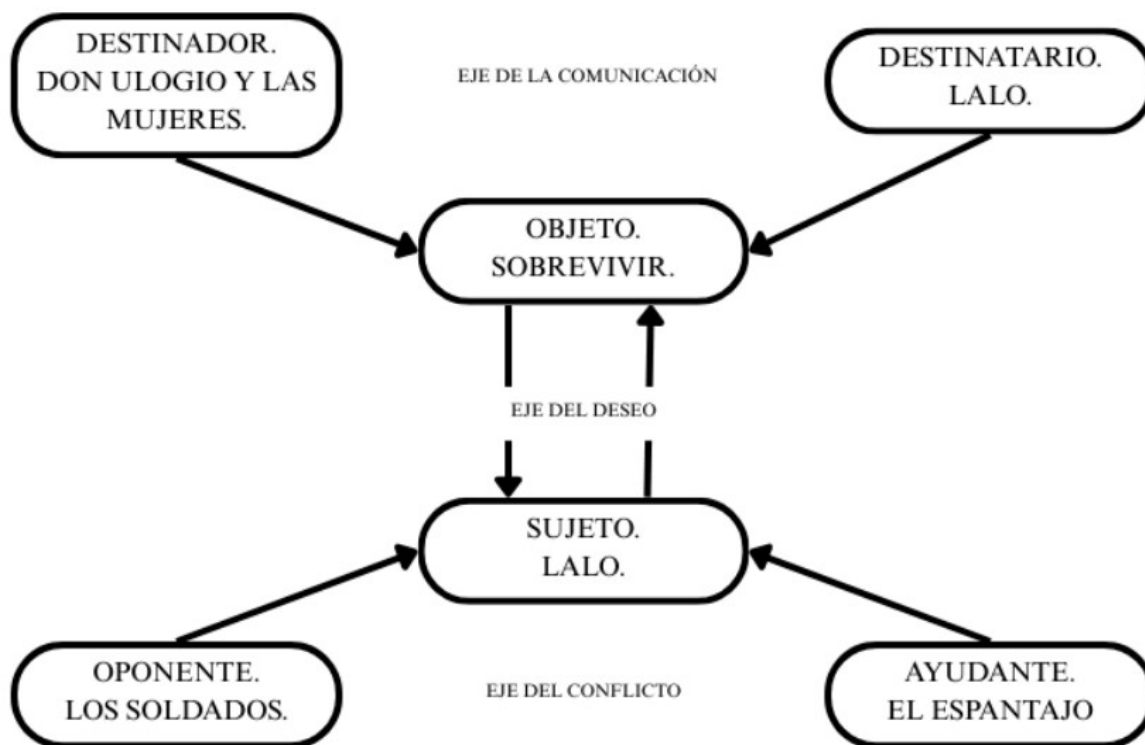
DESTINADOR.
DON ULOGIO Y LAS MUJERES.

EJE DE LA COMUNICACIÓN

DESTINATARIO.
LALO.

OBJETO.
SOBREVIVIR.

EJE DEL DESEO

SUJETO.
LALO.

OPONENTE.
LOS SOLDADOS.

EJE DEL CONFLICTO

AYUDANTE.
EL ESPANTAJO